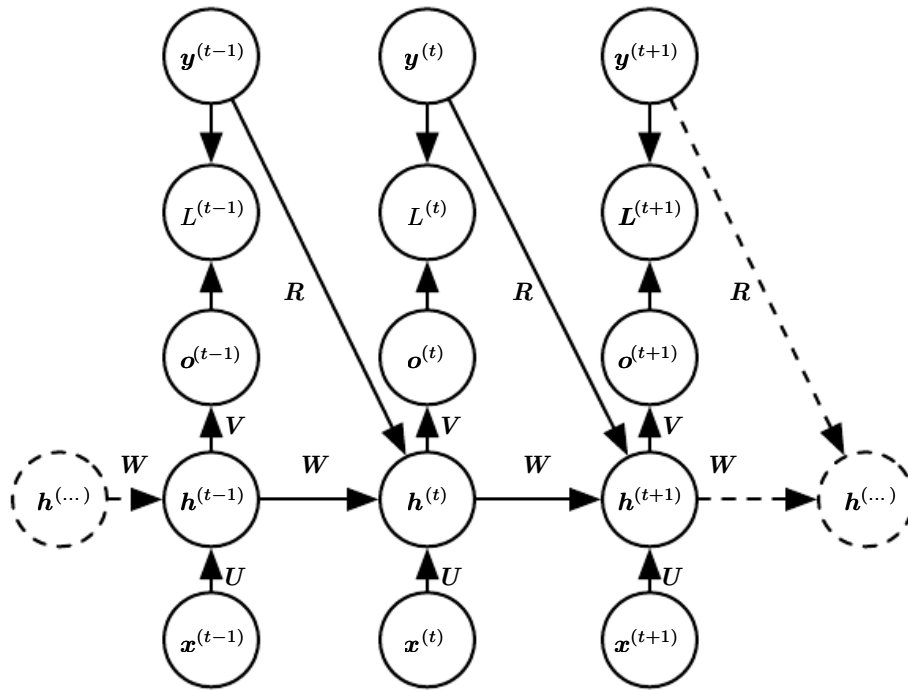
$\boldsymbol{y}^{(t-1)}$ $\boldsymbol{y}^{(t)}$ $\boldsymbol{y}^{(t+1)}$

$L^{(t-1)}$ $L^{(t)}$ $\boldsymbol{L}^{(t+1)}$

$\boldsymbol{R}$ $\boldsymbol{R}$ $\boldsymbol{R}$

$\boldsymbol{o}^{(t-1)}$ $\boldsymbol{o}^{(t)}$ $\boldsymbol{o}^{(t+1)}$

$\boldsymbol{V}$ $\boldsymbol{V}$ $\boldsymbol{V}$

$\boldsymbol{W}$ $\boldsymbol{W}$ $\boldsymbol{W}$ $\boldsymbol{W}$

$\boldsymbol{h}^{(\dots)}$ $\boldsymbol{h}^{(t-1)}$ $\boldsymbol{h}^{(t)}$ $\boldsymbol{h}^{(t+1)}$ $\boldsymbol{h}^{(\dots)}$

$\boldsymbol{U}$ $\boldsymbol{U}$ $\boldsymbol{U}$

$\boldsymbol{x}^{(t-1)}$ $\boldsymbol{x}^{(t)}$ $\boldsymbol{x}^{(t+1)}$